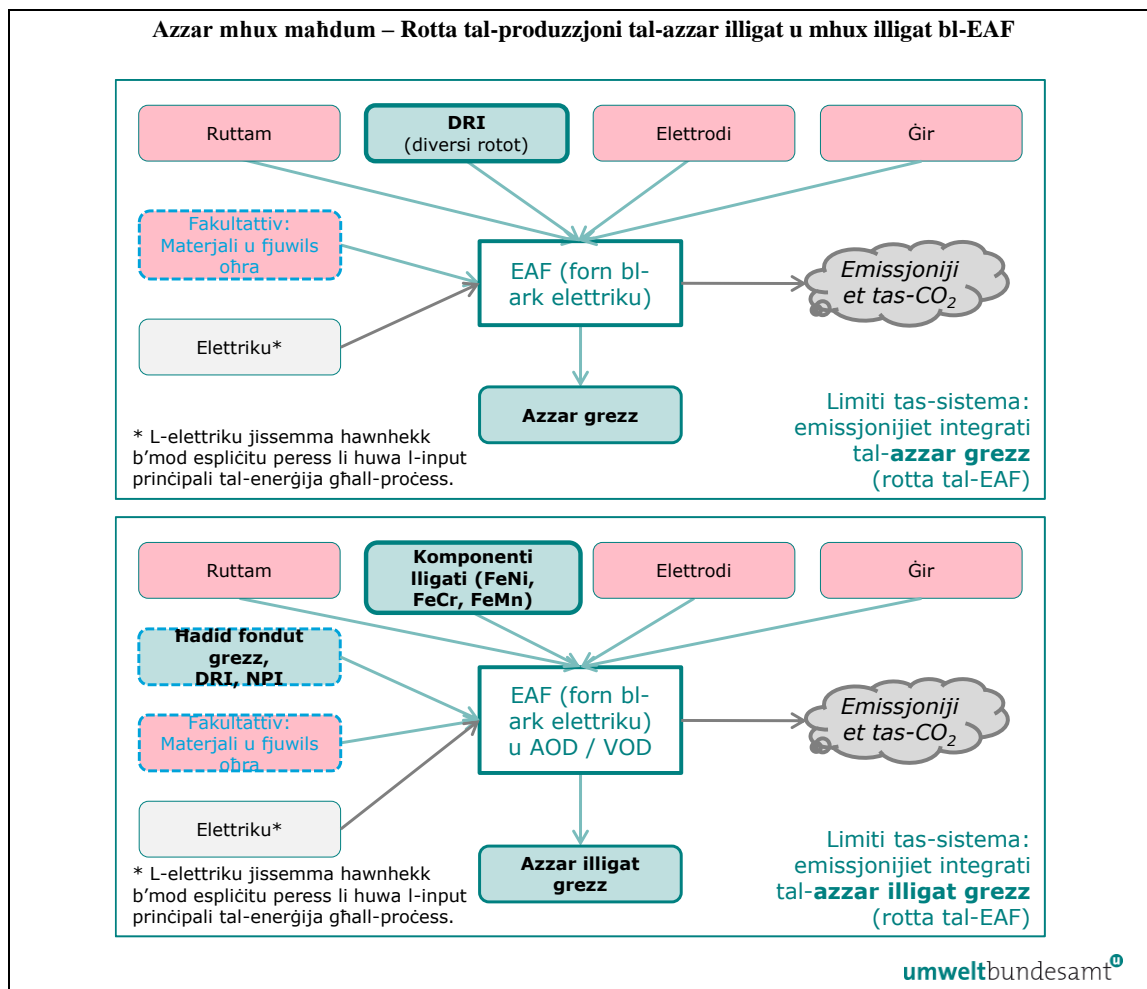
**Azzar mhux maħdum – Rotta tal-produzzjoni tal-azzar illigat u mhux illigat bl-EAF**

Ruttam

**DRI**
(diversi rotot)

Elettrodi

Ġir

Fakultattiv:
Materjali u fjuwils oħra

EAF (forn bl-ark elettriku)

Emissjoniji et tas-$CO_2$

Elettriku*

**Azzar grezz**

Limiti tas-sistema: emissjonijiet integrati tal-**azzar grezz** (rotta tal-EAF)

* L-elettriku jissemma hawnhekk b'mod espliċitu peress li huwa l-input prinċipali tal-enerġija għall-proċess.

Ruttam

**Komponenti lligati (FeNi, FeCr, FeMn)**

Elettrodi

Ġir

**Ħadid fondut grezz, DRI, NPI**

Fakultattiv:
Materjali u fjuwils oħra

EAF (forn bl-ark elettriku) u AOD / VOD

Emissjoniji et tas-$CO_2$

Elettriku*

**Azzar illigat grezz**

Limiti tas-sistema: emissjonijiet integrati tal-**azzar illigat grezz** (rotta tal-EAF)

* L-elettriku jissemma hawnhekk b'mod espliċitu peress li huwa l-input prinċipali tal-enerġija għall-proċess.

umweltbundesamt